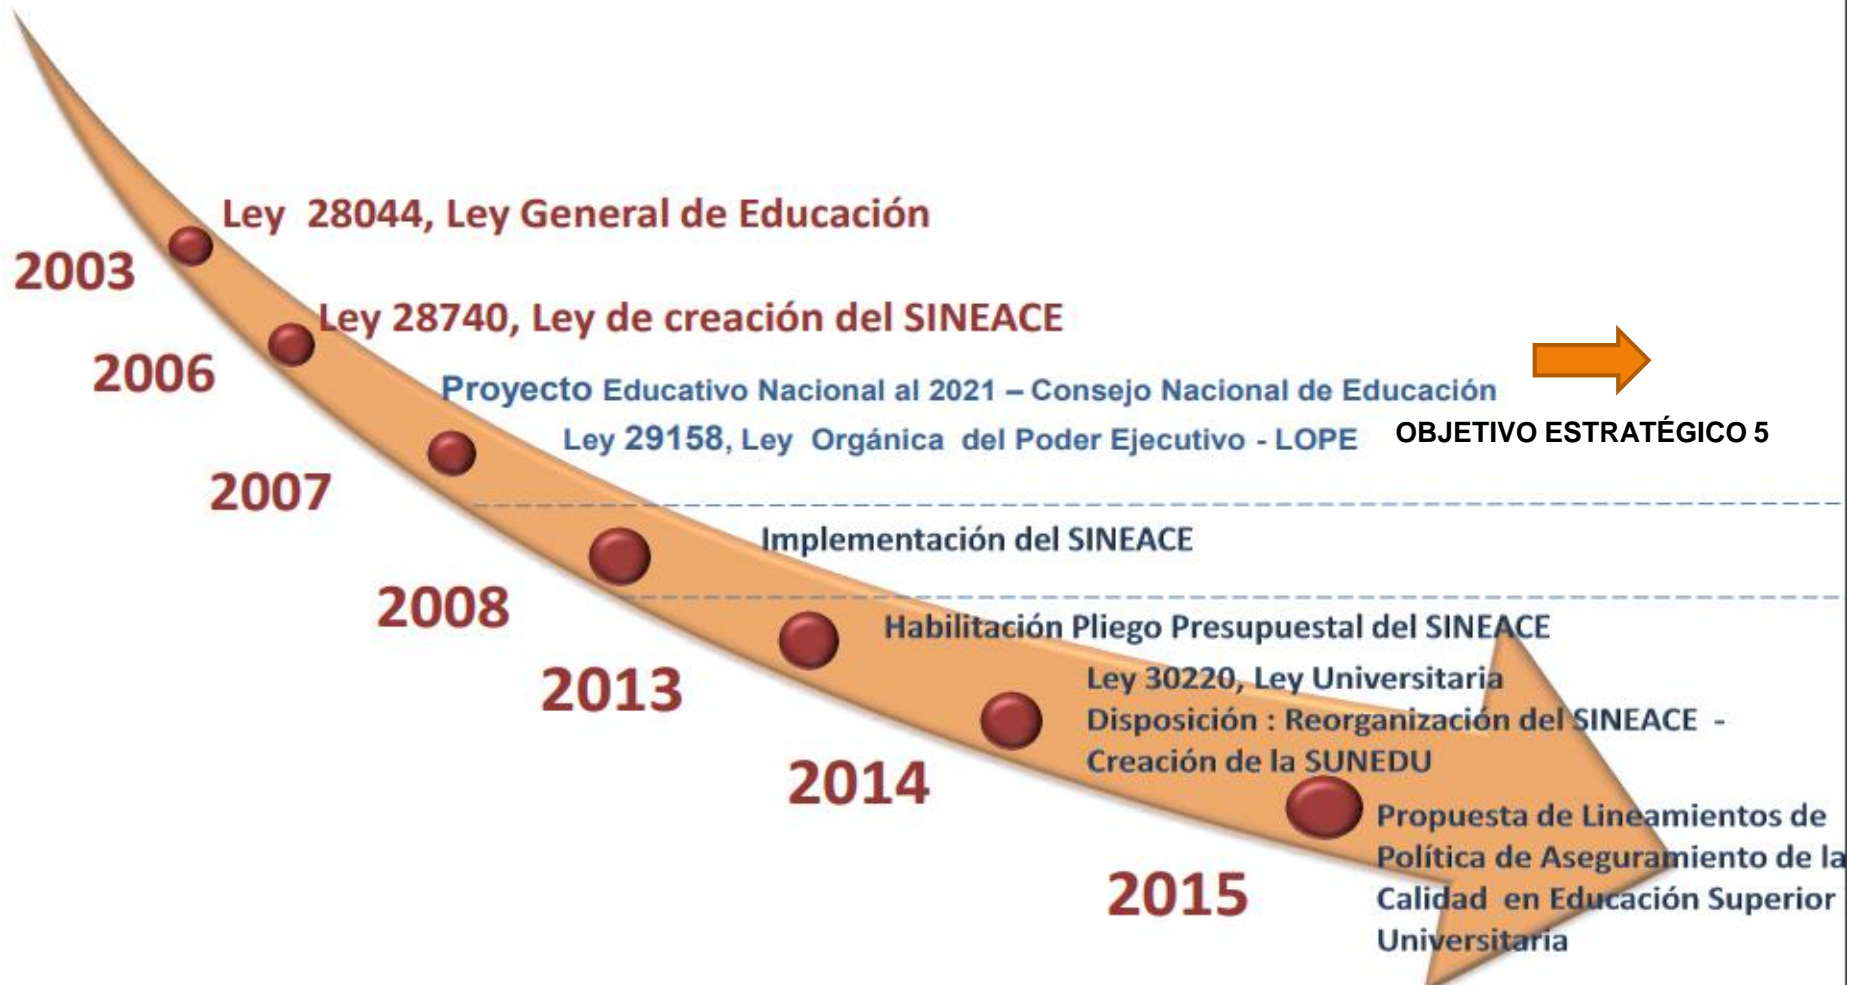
Ley 28044, Ley General de Educación

2003

Ley 28740, Ley de creación del SINEACE

2006

Proyecto Educativo Nacional al 2021 – Consejo Nacional de Educación

Ley 29158, Ley Orgánica del Poder Ejecutivo - LOPE

OBJETIVO ESTRATÉGICO 5

2007

Implementación del SINEACE

2008

Habilitación Pliego Presupuestal del SINEACE

2013

Ley 30220, Ley Universitaria
Disposición : Reorganización del SINEACE - Creación de la SUNEDU

2014

Propuesta de Lineamientos de Política de Aseguramiento de la Calidad en Educación Superior Universitaria

2015